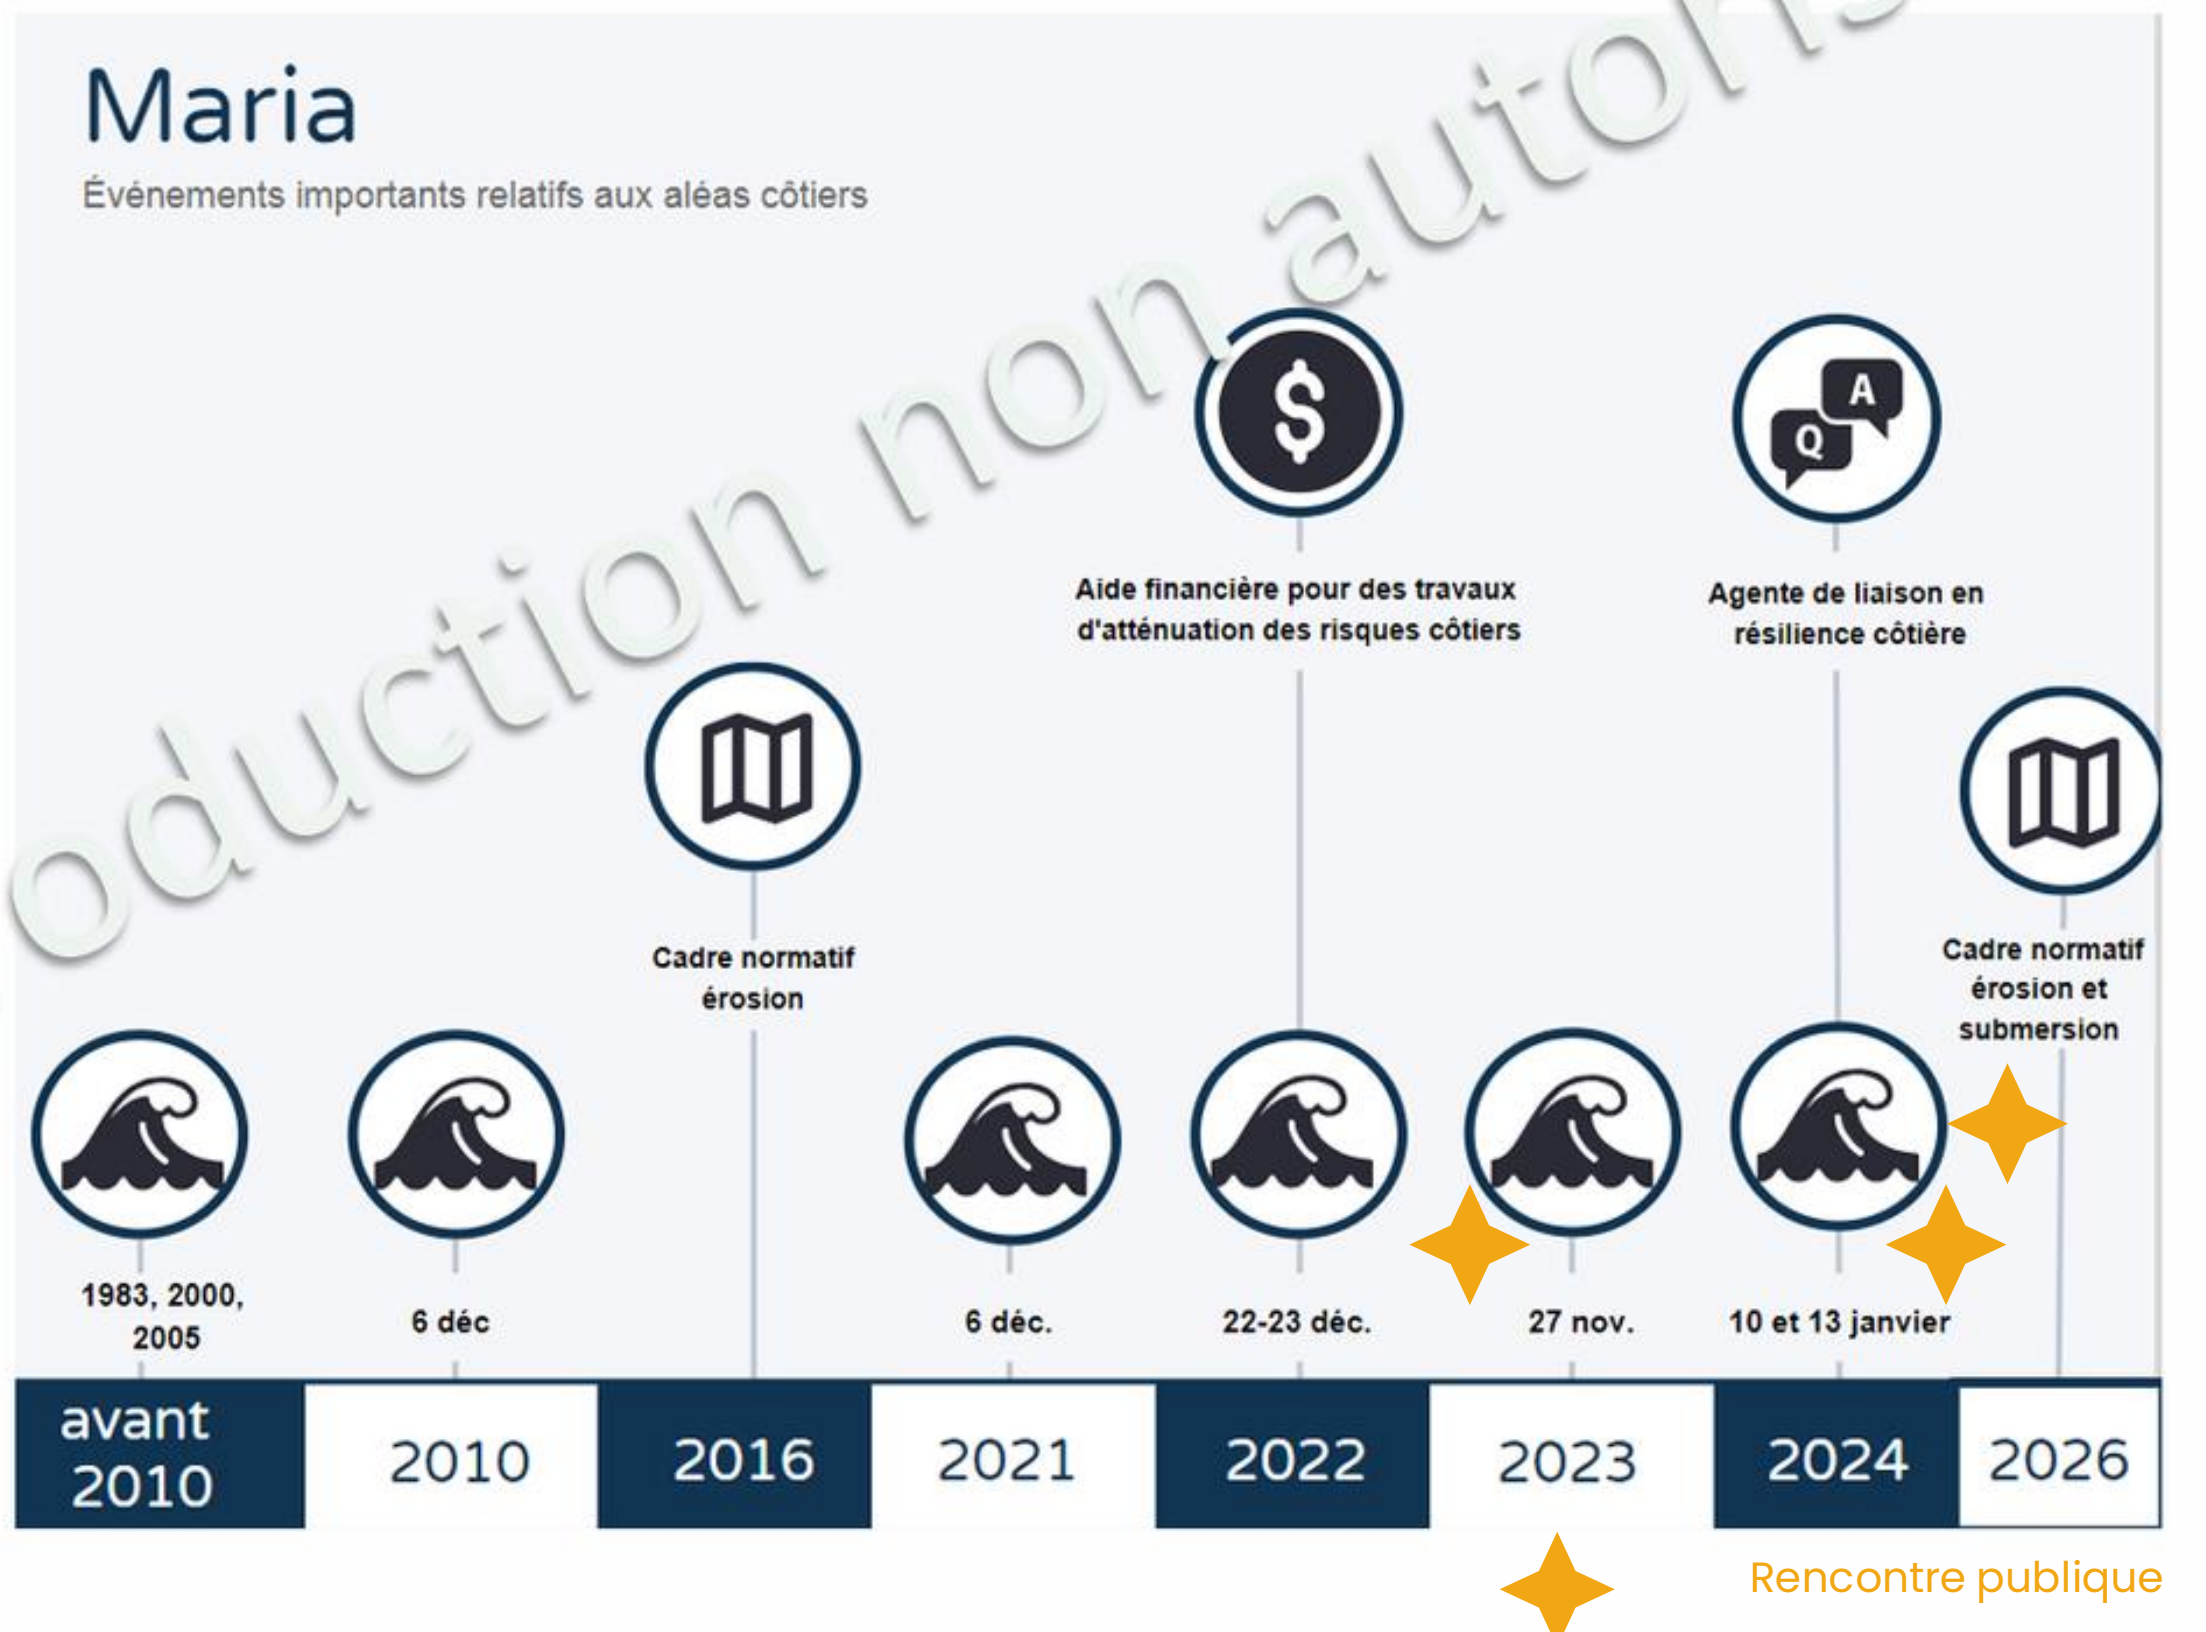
Maria

Événements importants relatifs aux aléas côtiers

oduction non autoris

Aide financière pour des travaux d'atténuation des risques côtiers

Agente de liaison en résilience côtière

Q A

Cadre normatif érosion

Cadre normatif érosion et submersion

1983, 2000, 2005

6 déc

6 déc.

22-23 déc.

27 nov.

10 et 13 janvier

| avant 2010 | 2010 | 2016 | 2021 | 2022 | 2023 | 2024 | 2026 |
|---|---|---|---|---|---|---|---|

Rencontre publique